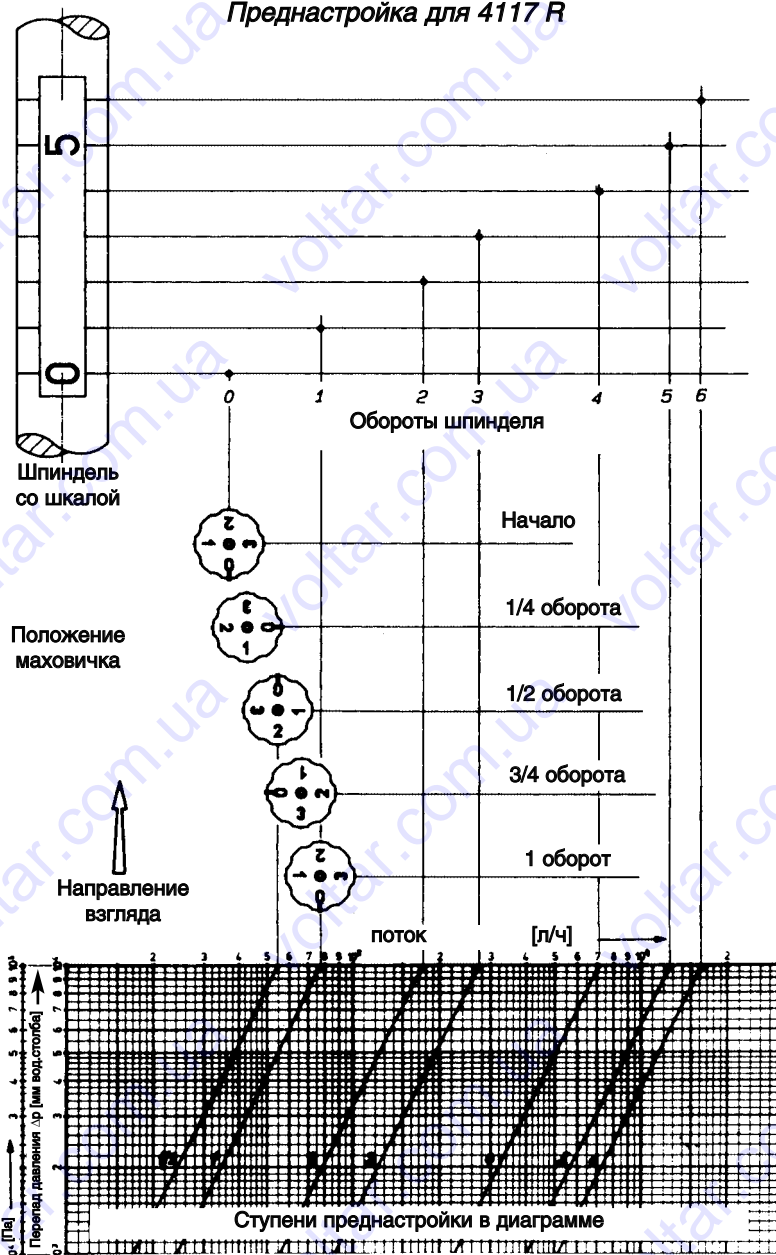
Преднастройка для 4117 R

5

0

0 1 2 3 4 5 6

Обороты шпинделя

Шпиндель со шкалой

Начало

1/4 оборота

Положение маховичка

1/2 оборота

3/4 оборота

1 оборот

Направление взгляда

поток

[л/ч]

2 3 4 5 6 7 8 9 10² 2 3 4 5 6 7 8 9 10³ 2

Перепад давления Δp [мм вод.столба]

[Па]

Ступени преднастройки в диаграмме